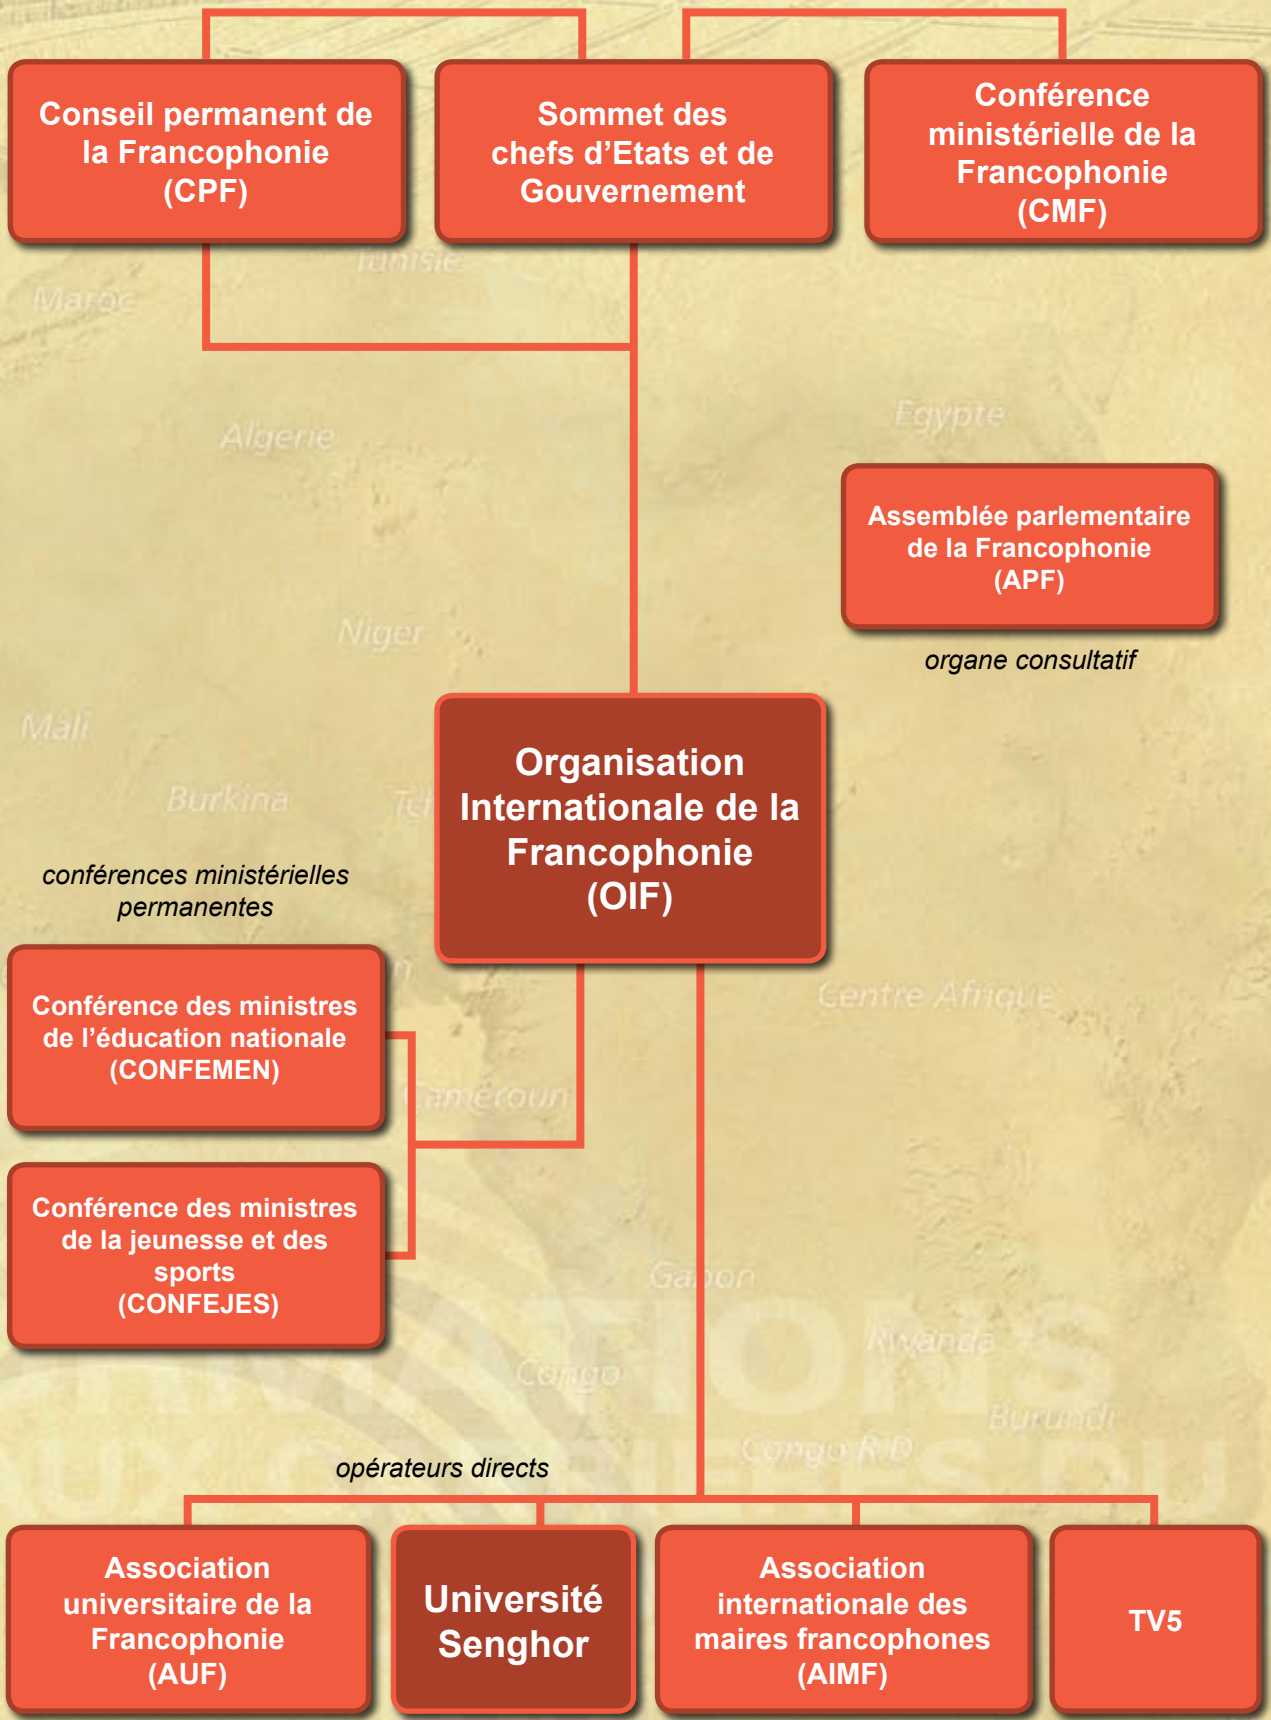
Conseil permanent de la Francophonie (CPF)

Sommet des chefs d'Etats et de Gouvernement

Conférence ministérielle de la Francophonie (CMF)

Tunisie

Maroc

Algerie

Egypte

Assemblée parlementaire de la Francophonie (APF)

organe consultatif

Niger

Mali

Burkina

Organisation Internationale de la Francophonie (OIF)

conférences ministérielles permanentes

Conférence des ministres de l'éducation nationale (CONFEMEN)

Centre Afrique

Cameroun

Conférence des ministres de la jeunesse et des sports (CONFEJES)

Gabon

Rwanda

Congo

Burundi

Congo R.D.

opérateurs directs

Association universitaire de la Francophonie (AUF)

Université Senghor

Association internationale des maires francophones (AIMF)

TV5